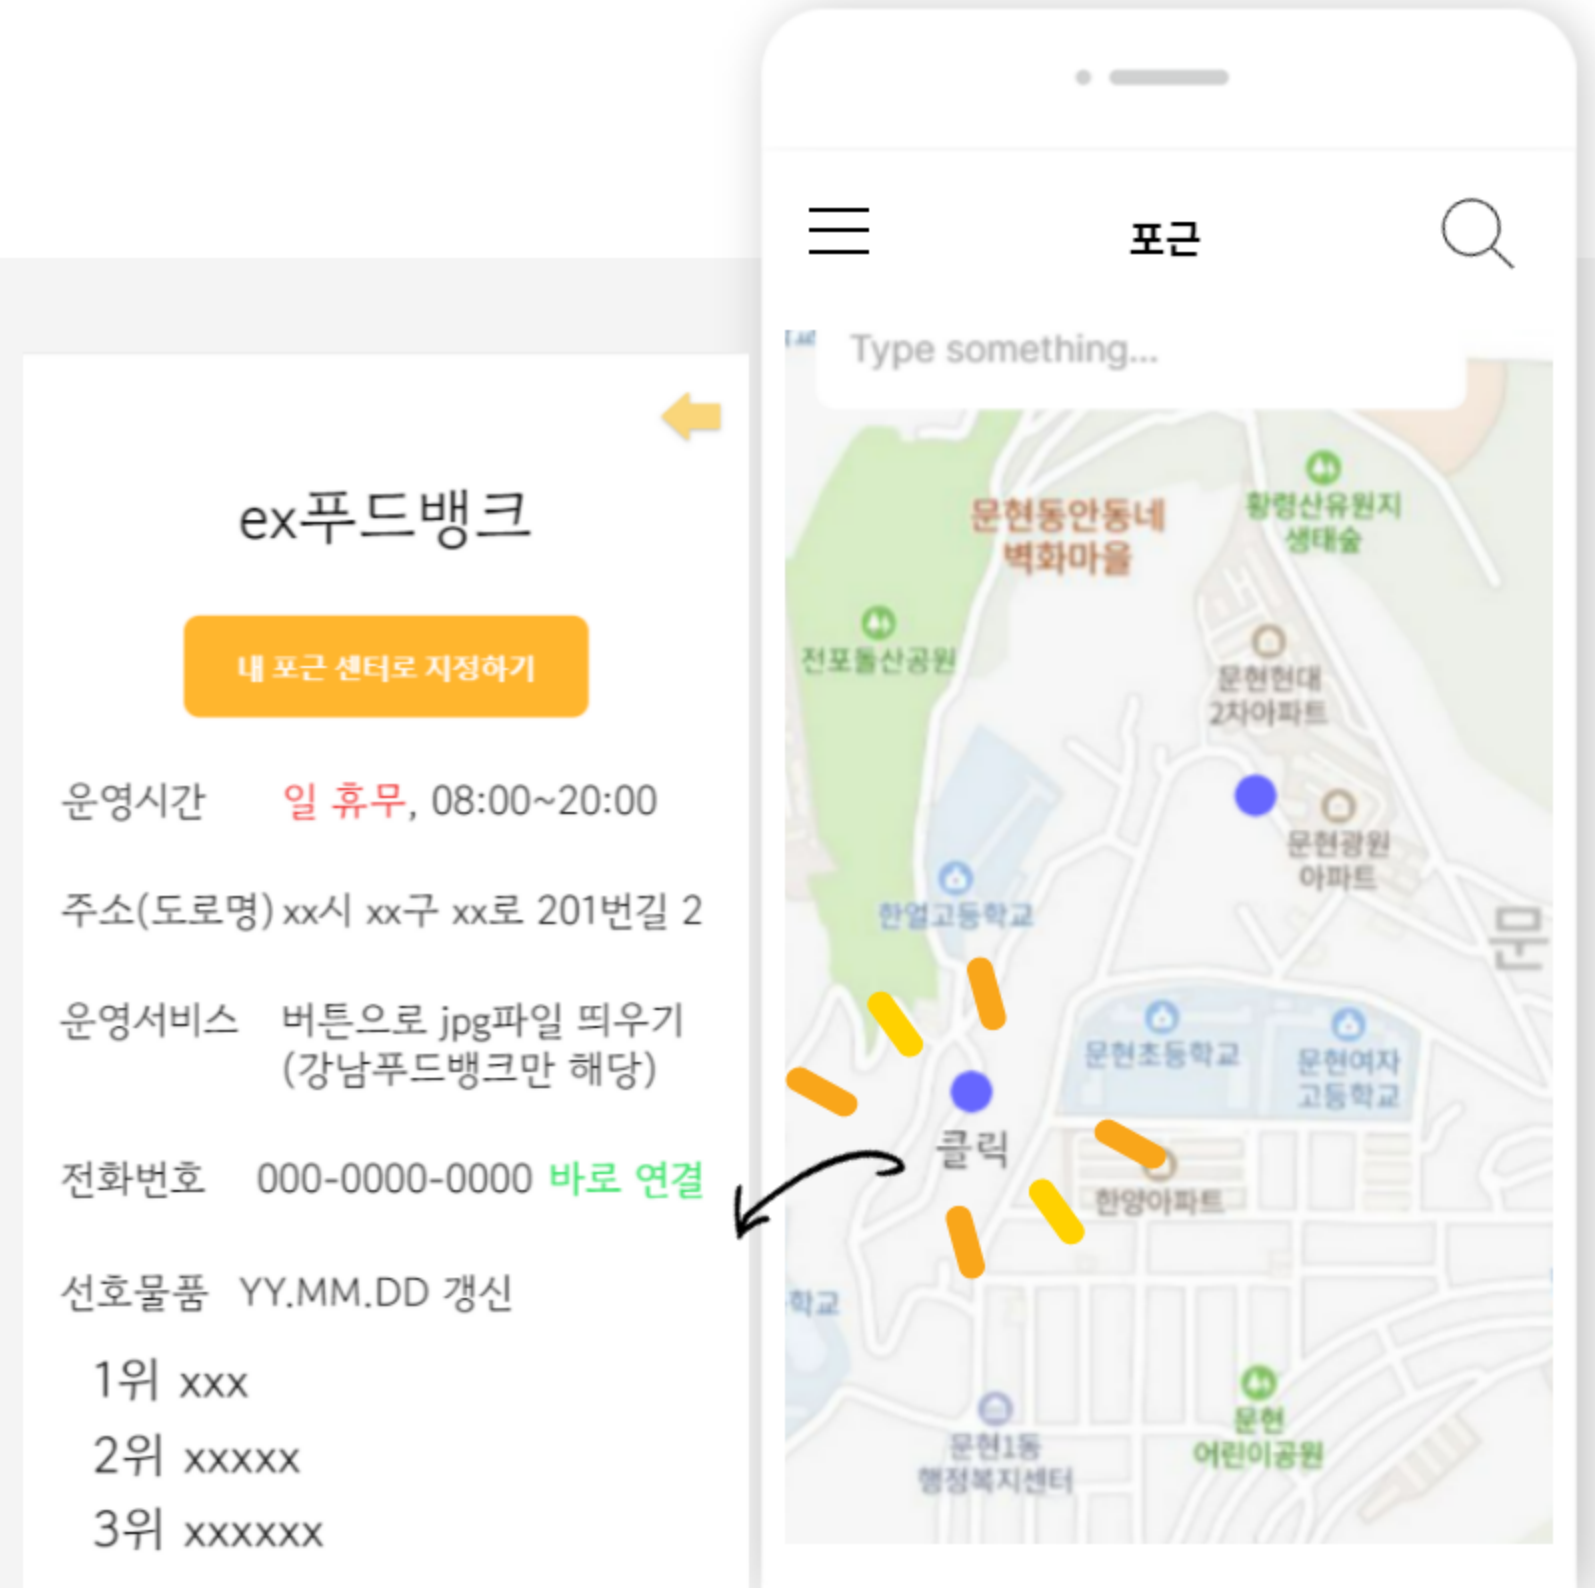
ex푸드뱅크

내 포근 센터로 지정하기

운영시간 일 휴무, 08:00~20:00

주소(도로명) xx시 xx구 xx로 201번길 2

운영서비스 버튼으로 jpg파일 띄우기 (강남푸드뱅크만 해당)

전화번호 000-0000-0000 바로 연결

선호물품 YY.MM.DD 갱신

1위 xxx
2위 xxxxx
3위 xxxxxx

포근

Type something...

문현동안동네 벽화마을
황령산유원지 생태숲
전포돌산공원
문현현대 2차아파트
문현광원 아파트
한얼고등학교
문
문현초등학교
문현여자 고등학교
클릭
한양아파트
학교
문현1동 행정복지센터
문현 어린이공원